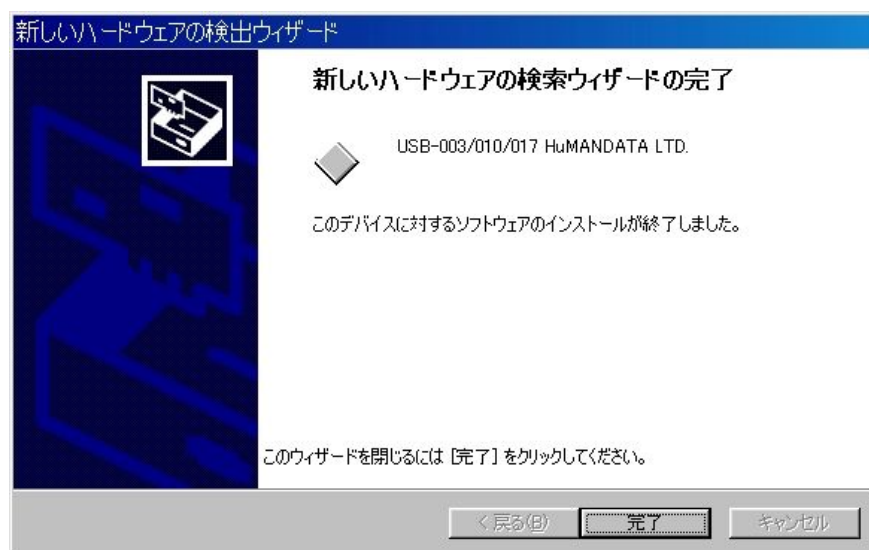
新しいハードウェアの検出ウィザード

新しいハードウェアの検索ウィザードの完了

USB-003/010/017 HuMANDATA LTD.

このデバイスに対するソフトウェアのインストールが終了しました。

このウィザードを閉じるには [完了] をクリックしてください。

< 戻る(B)

完了

キャンセル